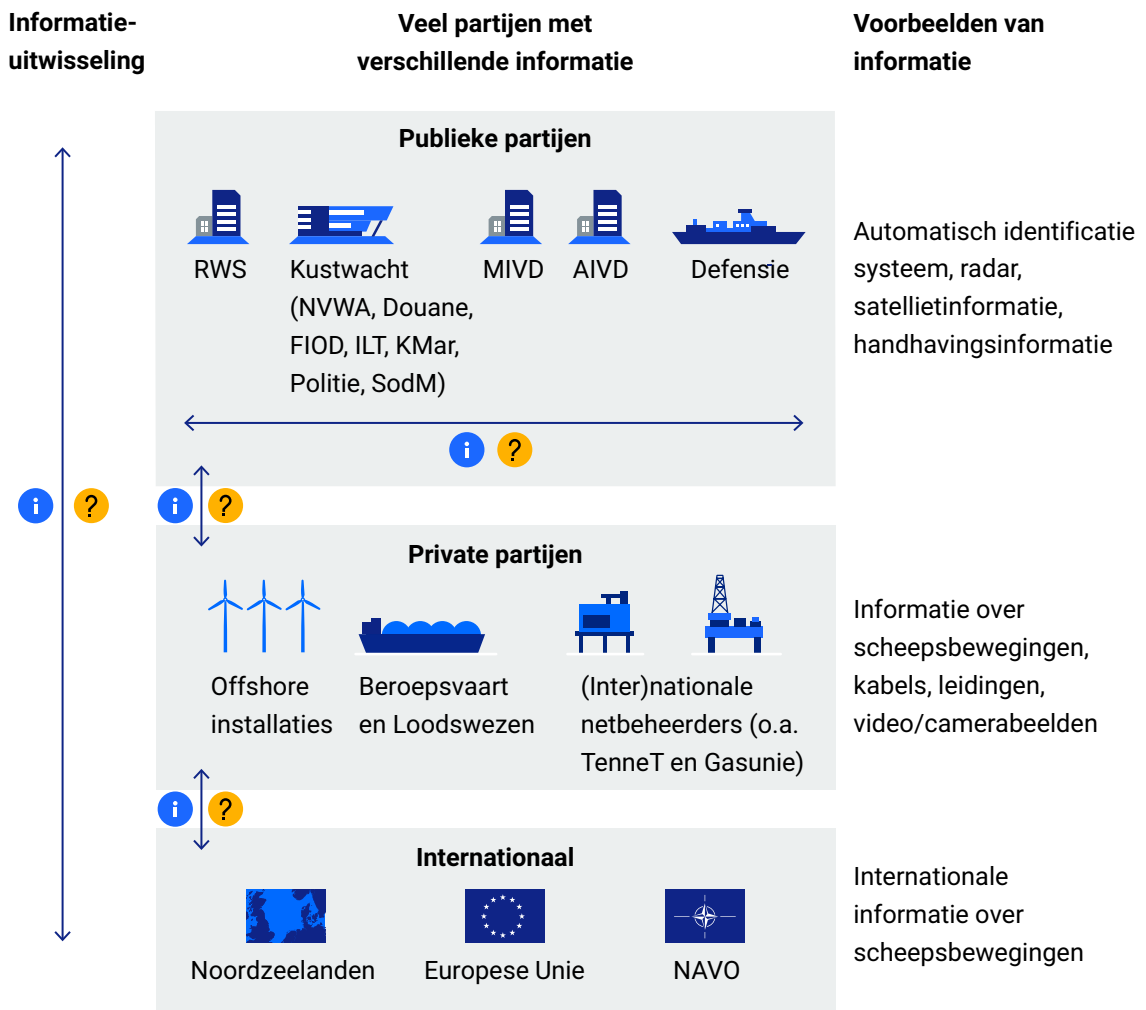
Informatieuitwisseling

Veel partijen met verschillende informatie

Voorbeelden van informatie

Publieke partijen

RWS

Kustwacht (NVWA, Douane, FIOD, ILT, KMar, Politie, SodM)

MIVD

AIVD

Defensie

Automatisch identificatie systeem, radar, satellietinformatie, handhavingsinformatie

i ?

i ?

i ?

Private partijen

Offshore installaties

Beroepsvaart en Loodswezen

(Inter)nationale netbeheerders (o.a. TenneT en Gasunie)

Informatie over scheepsbewegingen, kabels, leidingen, video/camerabeelden

i ?

Internationaal

Noordzeelanden

Europese Unie

NAVO

Internationale informatie over scheepsbewegingen